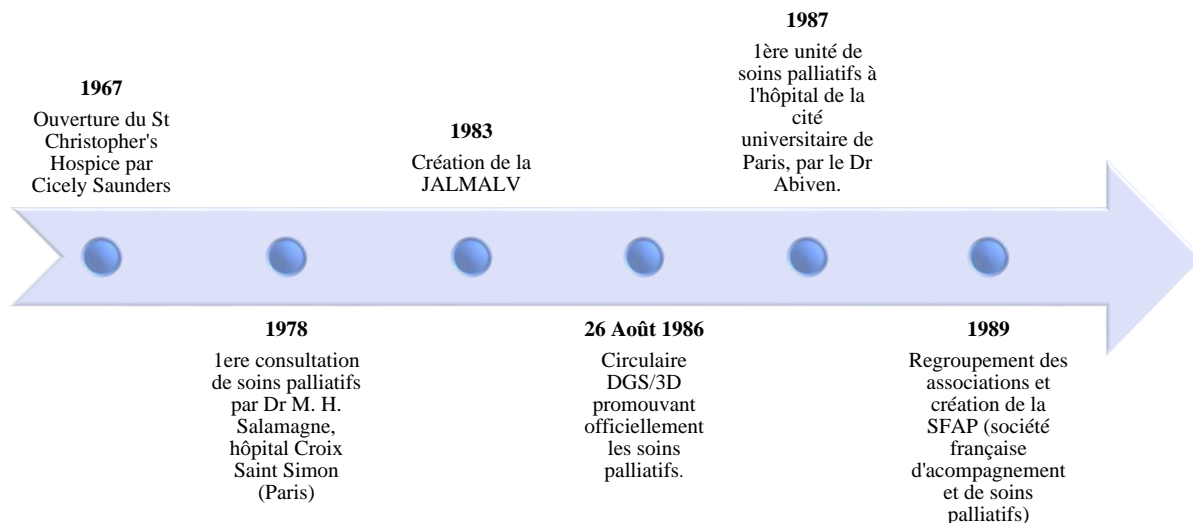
1967
Ouverture du St Christopher's Hospice par Cicely Saunders

1978
1ere consultation de soins palliatifs par Dr M. H. Salamagne, hôpital Croix Saint Simon (Paris)

1983
Création de la JALMALV

26 Août 1986
Circulaire DGS/3D promouvant officiellement les soins palliatifs.

1987
1ère unité de soins palliatifs à l'hôpital de la cité universitaire de Paris, par le Dr Abiven.

1989
Regroupement des associations et création de la SFAP (société française d'acompagnement et de soins palliatifs)